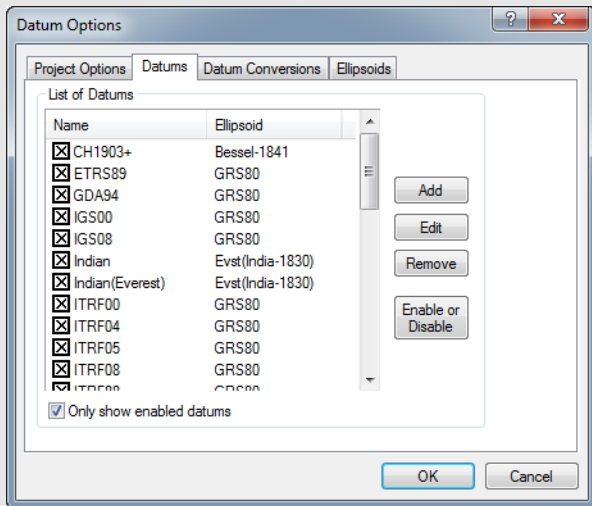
Datum Options

?

Project Options | Datums | Datum Conversions | Ellipsoids

List of Datums

| Name | Ellipsoid |
|---|---|
| CH1903+ | Bessel-1841 |
| ETRS89 | GRS80 |
| GDA94 | GRS80 |
| IGS00 | GRS80 |
| IGS08 | GRS80 |
| Indian | Evst(India-1830) |
| Indian(Everest) | Evst(India-1830) |
| ITRF00 | GRS80 |
| ITRF04 | GRS80 |
| ITRF05 | GRS80 |
| ITRF08 | GRS80 |
| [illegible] | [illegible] |

Add

Edit

Remove

Enable or Disable

Only show enabled datums

OK

Cancel